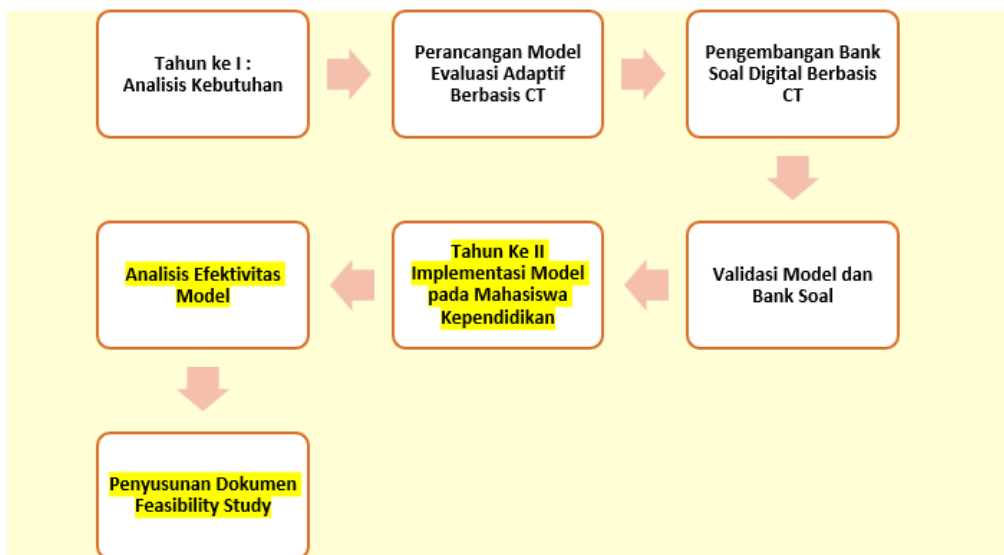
Tahun ke I : Analisis Kebutuhan

Perancangan Model Evaluasi Adaptif Berbasis CT

Pengembangan Bank Soal Digital Berbasis CT

Validasi Model dan Bank Soal

Tahun Ke II Implementasi Model pada Mahasiswa Kependidikan

Analisis Efektivitas Model

Penyusunan Dokumen Feasibility Study